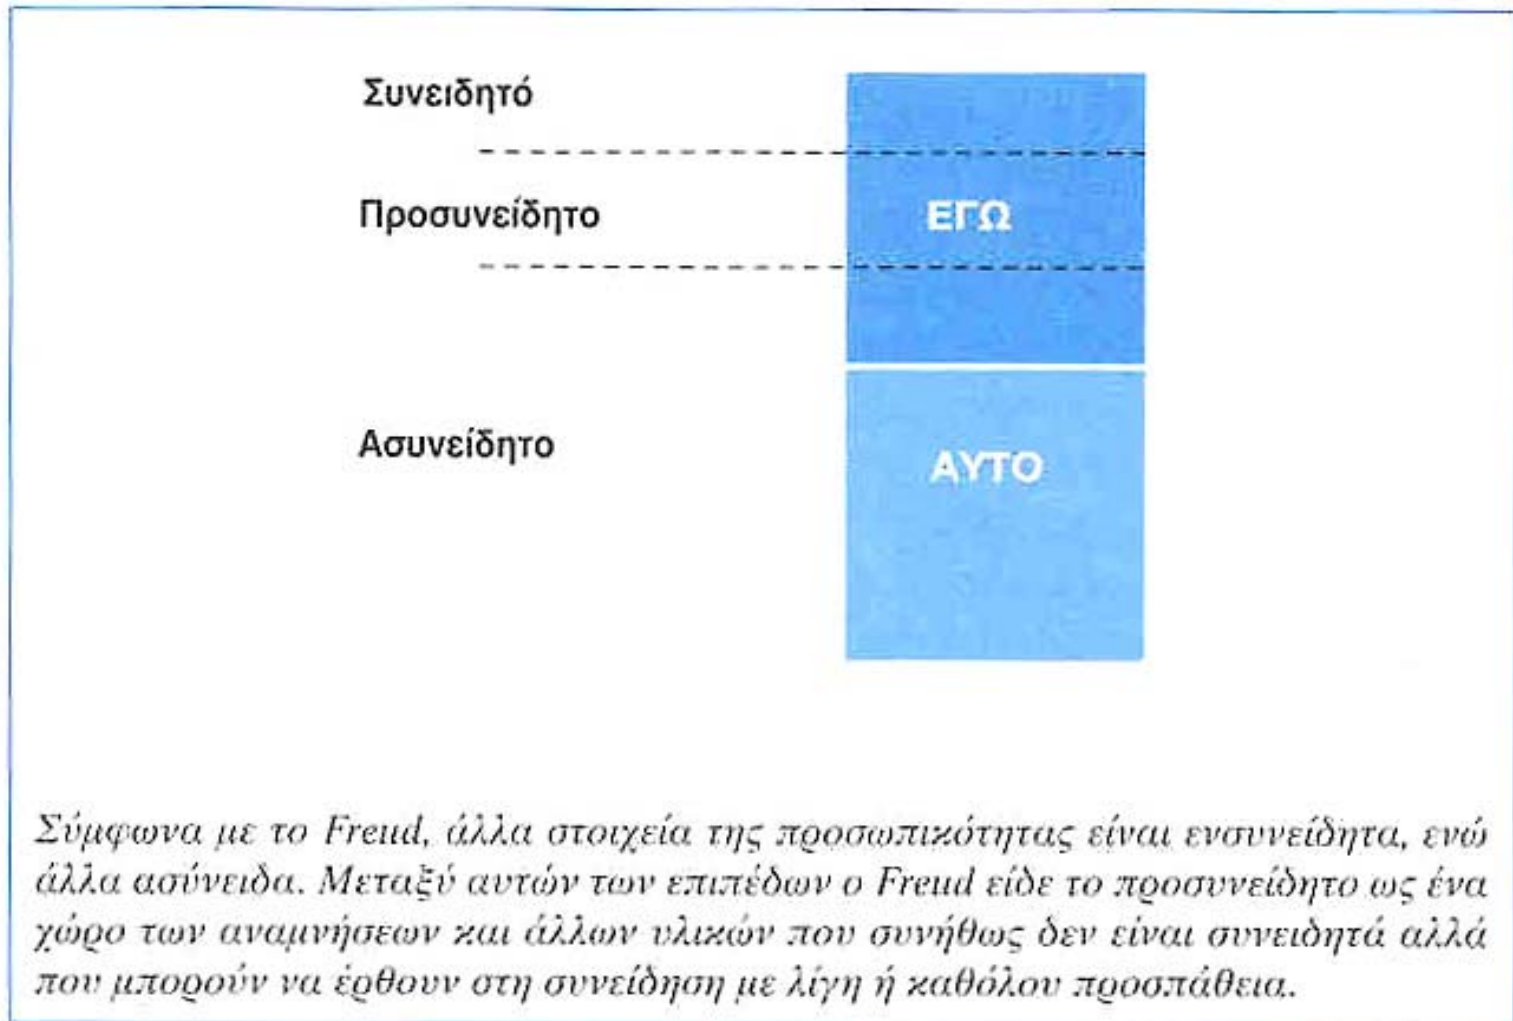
Συνειδητό

Προσυνείδητο

ΕΓΩ

Ασυνείδητο

ΑΥΤΟ

Σύμφωνα με το Freud, άλλα στοιχεία της προσωπικότητας είναι ενσυνείδητα, ενώ άλλα ασύνειδα. Μεταξύ αυτών των επιπέδων ο Freud είδε το προσυνείδητο ως ένα χώρο των αναμνήσεων και άλλων υλικών που συνήθως δεν είναι συνειδητά αλλά που μπορούν να έρθουν στη συνείδηση με λίγη ή καθόλου προσπάθεια.